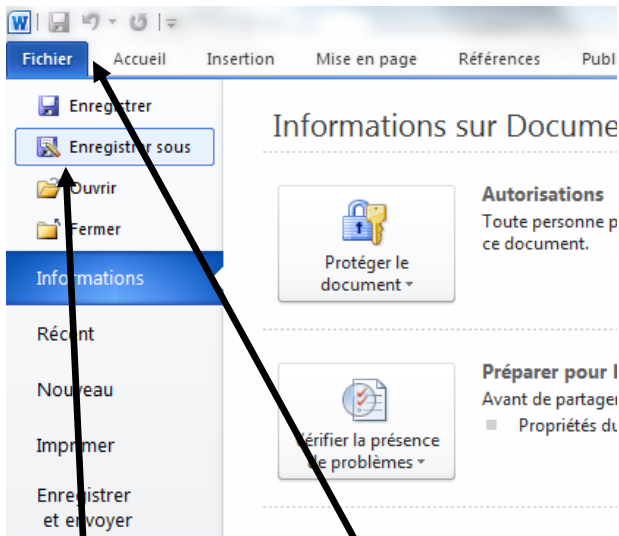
Fichier Accueil Insertion Mise en page Références Publi

Enregistrer

Enregistrer sous

Ouvrir

Fermer

Informations

Récent

Nouveau

Imprimer

Enregistrer et envoyer

Informations sur Docume

Protéger le document

Autorisations

Toute personne p ce document.

Vérifier la présence de problèmes

Préparer pour l

Avant de partager

Propriétés du